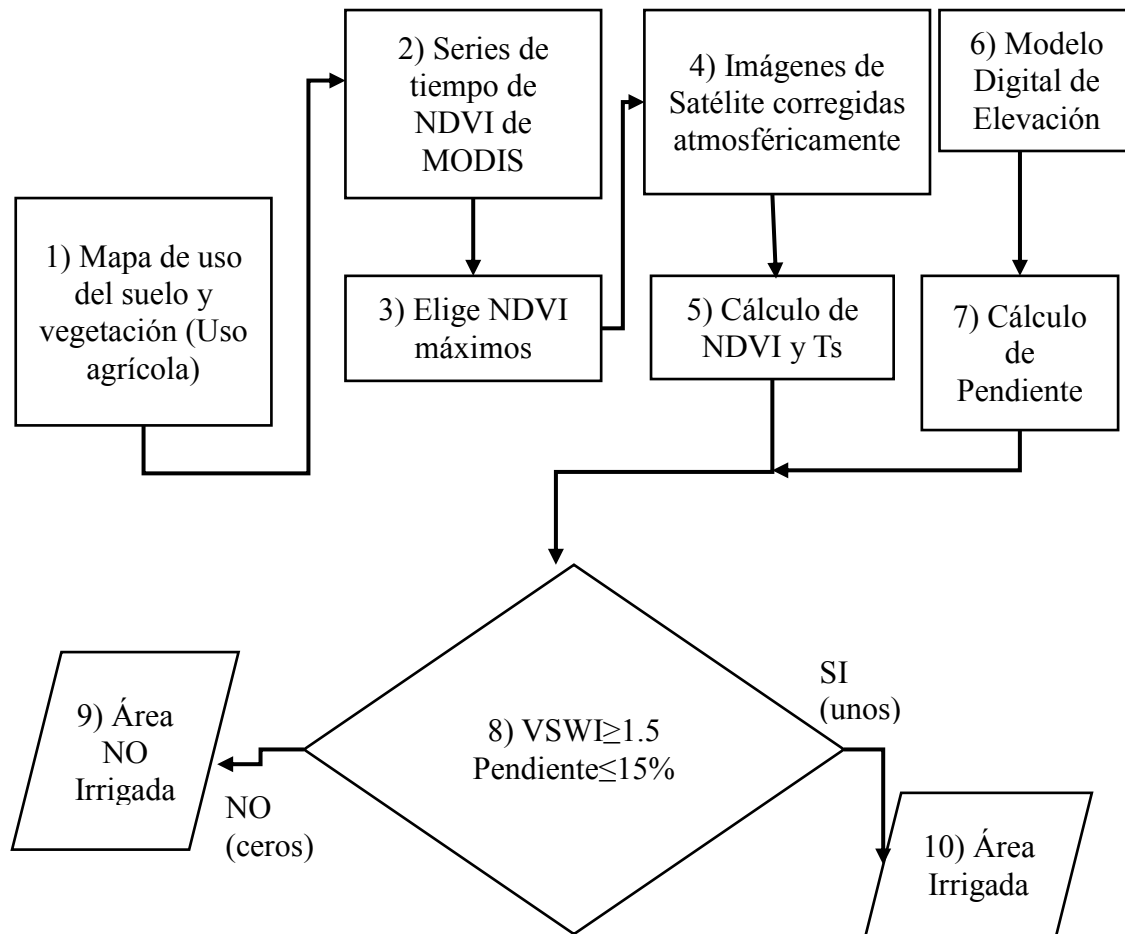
1) Mapa de uso del suelo y vegetación (Uso agrícola)

2) Series de tiempo de NDVI de MODIS

3) Elige NDVI máximos

4) Imágenes de Satélite corregidas atmosféricamente

5) Cálculo de NDVI y Ts

6) Modelo Digital de Elevación

7) Cálculo de Pendiente

8) VSWI$\geq$1.5 Pendiente$\leq$15%

SI (unos)

NO (ceros)

9) Área NO Irrigada

10) Área Irrigada